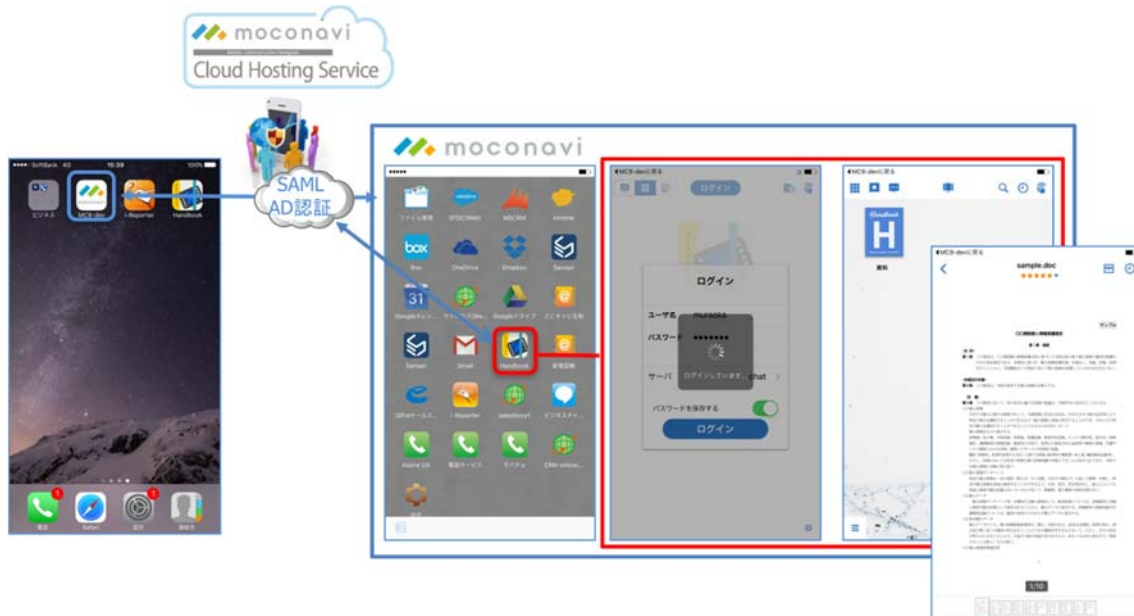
moconavi
Cloud Hosting Service

SAML
AD認証

SoftBank 4G
16:39
100%
ビジネス
MCS-dev
i-Reporter
Handbook

moconavi

ファイル管理
SFDC(Web)
MSCRM
kintone
Box
OneDrive
Dropbox
Sansan
Googleカレン...
Googleドライブ
Sansan
Gmail
Handbook
OfficeサービスA
i-Reporter
salesforce1
Aspire UX
電話サービス
CRM online

MCS-devに戻る
ログイン
ログイン
ユーザ名
muraoka
パスワード
●●●●●●●
ログインしています...
サーバ
chat
パスワードを保存する
ログイン

MCS-devに戻る
Handbook
H
資料

MCS-devに戻る
sample.doc
★★★★★
サンプル
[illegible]
1/10